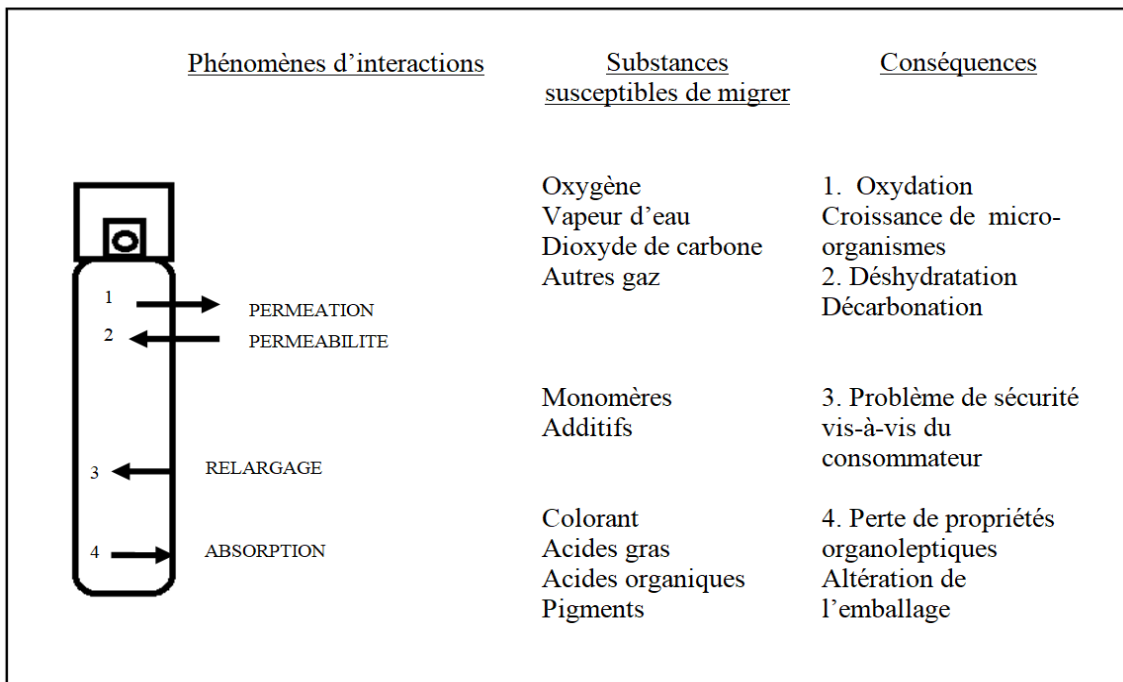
Phénomènes d'interactions

Substances susceptibles de migrer

Conséquences

1 PERMEATION
2 PERMEABILITE

3 RELARGAGE

4 ABSORPTION

Oxygène
Vapeur d'eau
Dioxyde de carbone
Autres gaz

1. Oxydation
Croissance de micro-organismes
2. Déshydratation
Décarbonation

Monomères
Additifs

3. Problème de sécurité vis-à-vis du consommateur

Colorant
Acides gras
Acides organiques
Pigments

4. Perte de propriétés organoleptiques
Altération de l'emballage